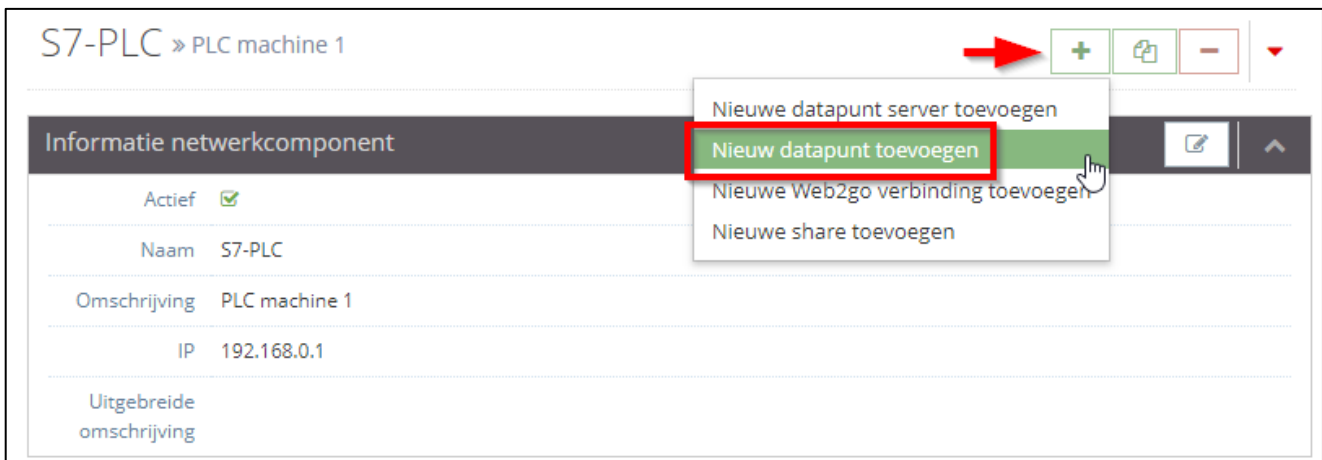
S7-PLC » PLC machine 1

+

−

Nieuwe datapunt server toevoegen

Nieuw datapunt toevoegen

Nieuwe Web2go verbinding toevoegen

Nieuwe share toevoegen

Informatie netwerkcomponent

Actief

Naam S7-PLC

Omschrijving PLC machine 1

IP 192.168.0.1

Uitgebreide omschrijving